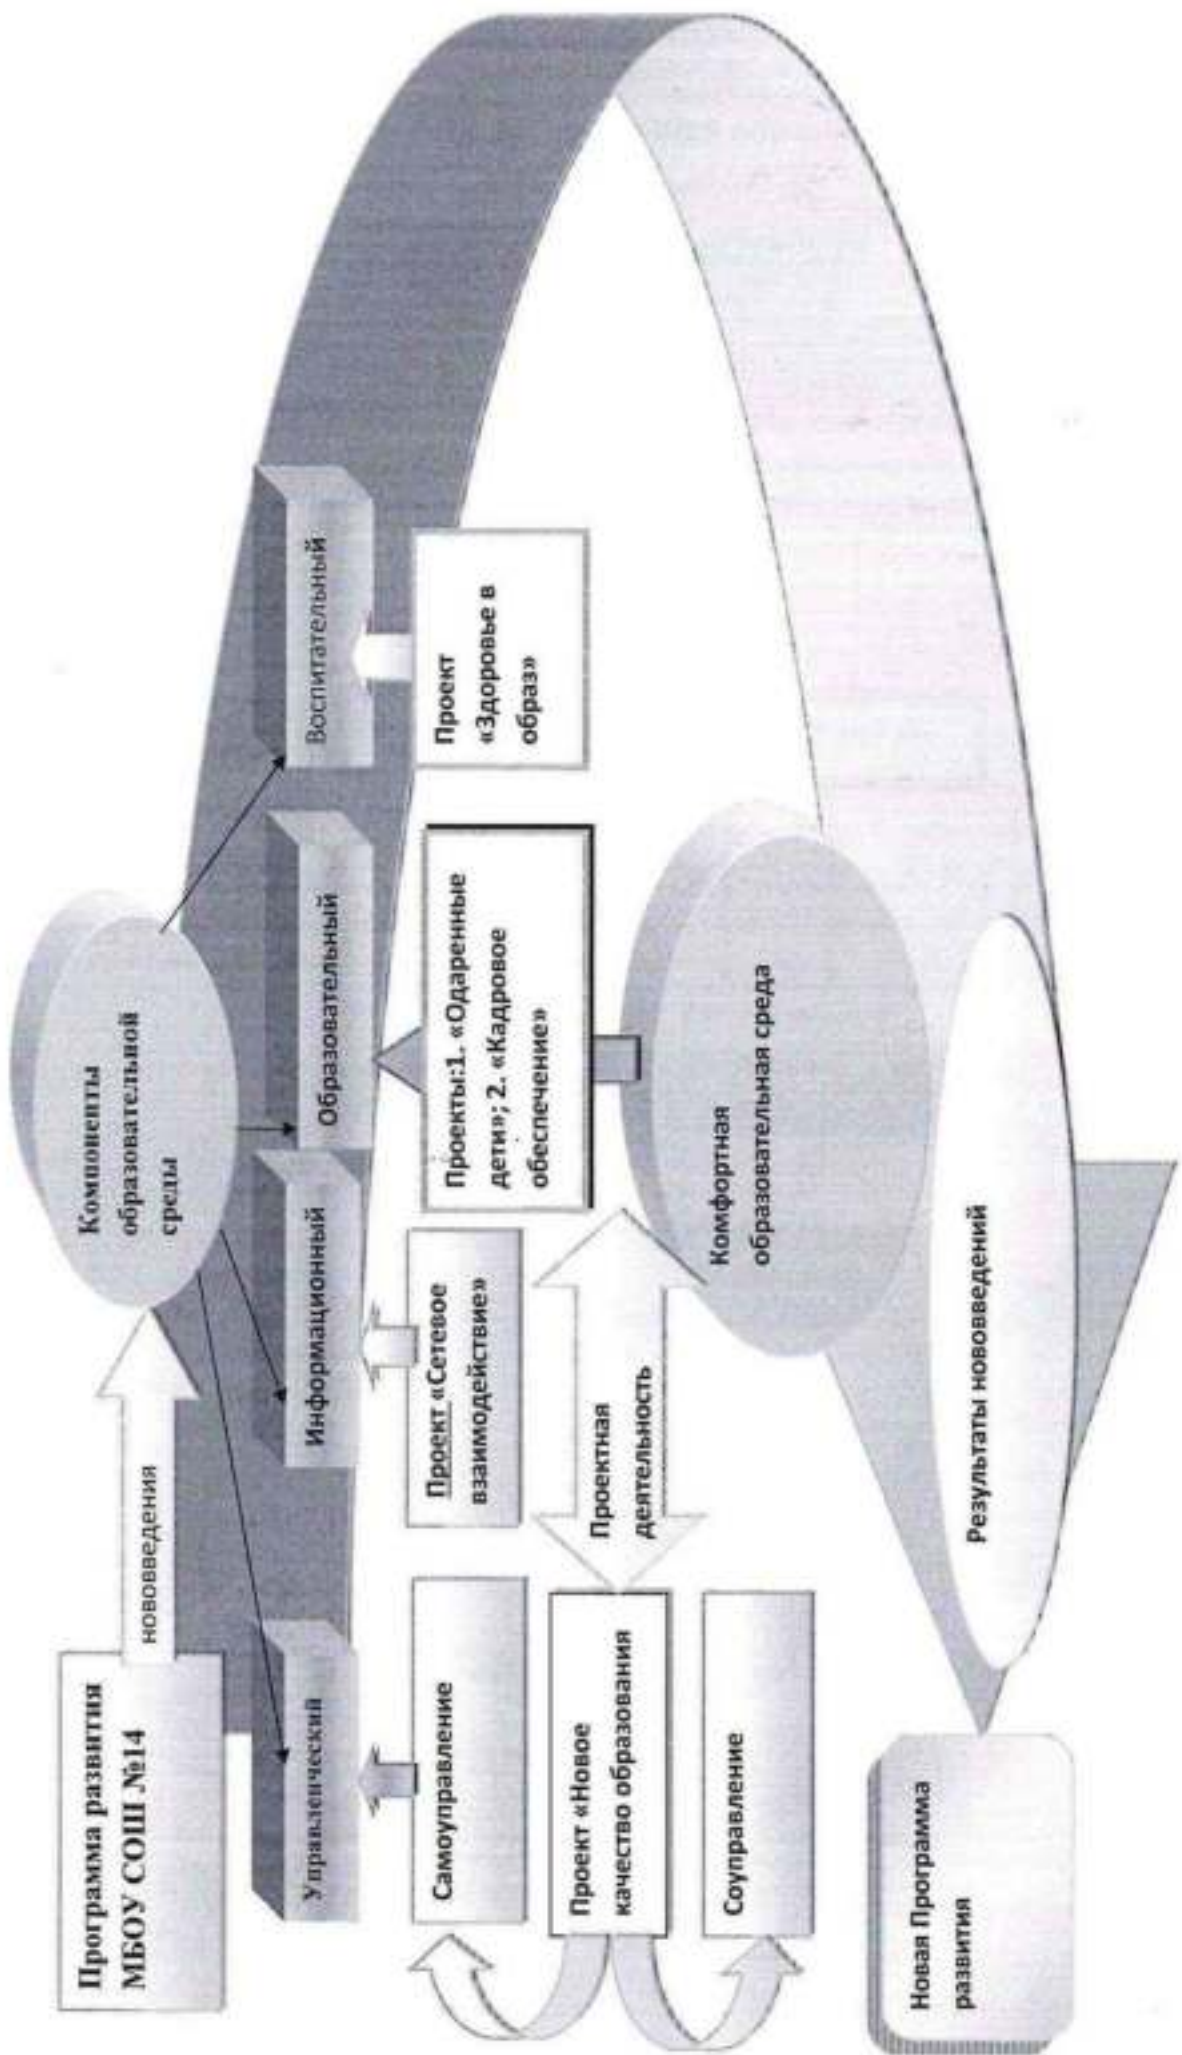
Программа развития МБОУ СОШ №14

нововведения

Компоненты образовательной среды

Управленческий

Информационный

Образовательный

Воспитательный

Самоуправление

Проект «Новое качество образования»

Соуправление

Проект «Сетевое взаимодействие»

Проектная деятельность

Проекты:1. «Одаренные дети»; 2. «Кадровое обеспечение»

Проект «Здоровье в образ»

Комфортная образовательная среда

Результаты нововведений

Новая Программа развития